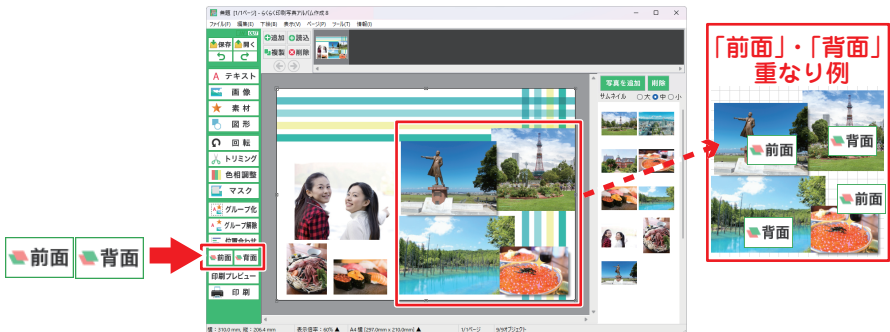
無題 [1/1ページ] - らくらく印刷写真アルバム作成 8

ファイル(F) 編集(E) 下絵(B) 表示(V) ページ(P) ツール(T) 情報(I)

保存 開く

追加 読込
複製 削除

テキスト
画像
素材
図形
回転
トリミング
色相調整
マスク
グループ化
グループ解除
位置合わせ
前面 背面
印刷プレビュー
印刷

写真を追加 削除
サムネイル ○大 ●中 ○小

「前面」・「背面」
重なり例

前面
背面
前面
背面

前面 背面

幅：310.0 mm, 高：206.4 mm 表示倍率：80% A4 横 [297.0mm x 210.0mm] 1/1ページ 9/9オブジェクト